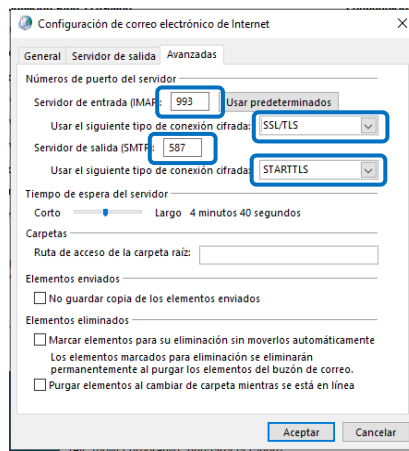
Configuración de correo electrónico de Internet

General | Servidor de salida | Avanzadas

Números de puerto del servidor

Servidor de entrada (IMAP): 993 Usar predeterminados

Usar el siguiente tipo de conexión cifrada: SSL/TLS

Servidor de salida (SMTP): 587

Usar el siguiente tipo de conexión cifrada: STARTTLS

Tiempo de espera del servidor

Corto Largo 4 minutos 40 segundos

Carpetas

Ruta de acceso de la carpeta raíz:

Elementos enviados

No guardar copia de los elementos enviados

Elementos eliminados

Marcar elementos para su eliminación sin moverlos automáticamente

Los elementos marcados para eliminación se eliminarán permanentemente al purgar los elementos del buzón de correo.

Purgar elementos al cambiar de carpeta mientras se está en línea

Aceptar Cancelar